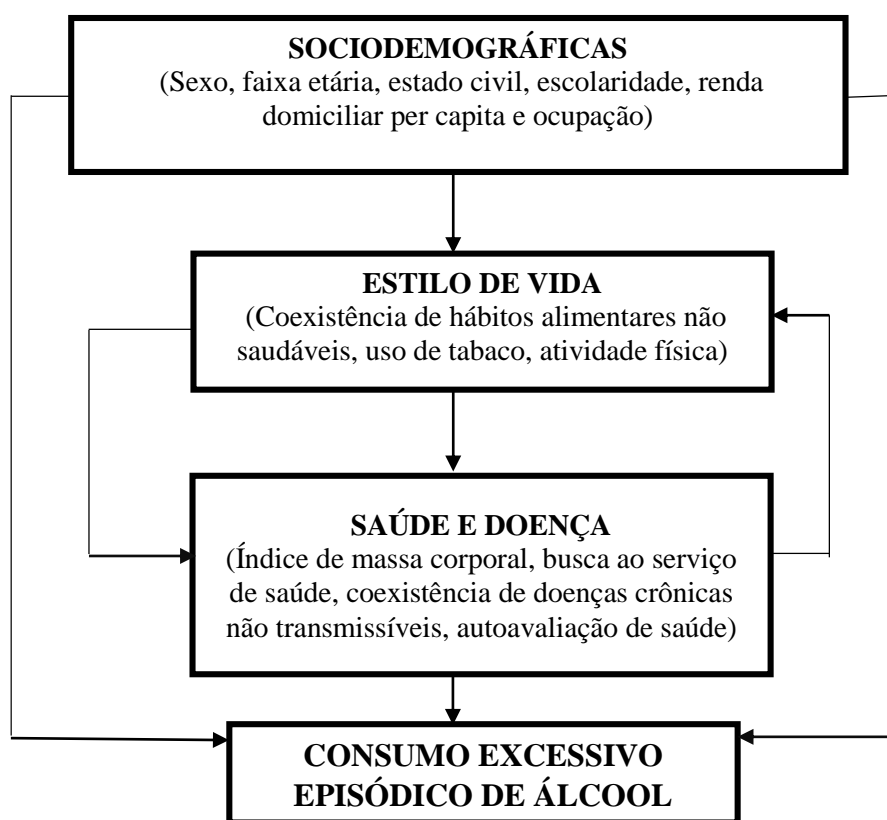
SOCIODEMOGRÁFICAS
(Sexo, faixa etária, estado civil, escolaridade, renda domiciliar per capita e ocupação)

ESTILO DE VIDA
(Coexistência de hábitos alimentares não saudáveis, uso de tabaco, atividade física)

SAÚDE E DOENÇA
(Índice de massa corporal, busca ao serviço de saúde, coexistência de doenças crônicas não transmissíveis, autoavaliação de saúde)

CONSUMO EXCESSIVO EPISÓDICO DE ÁLCOOL